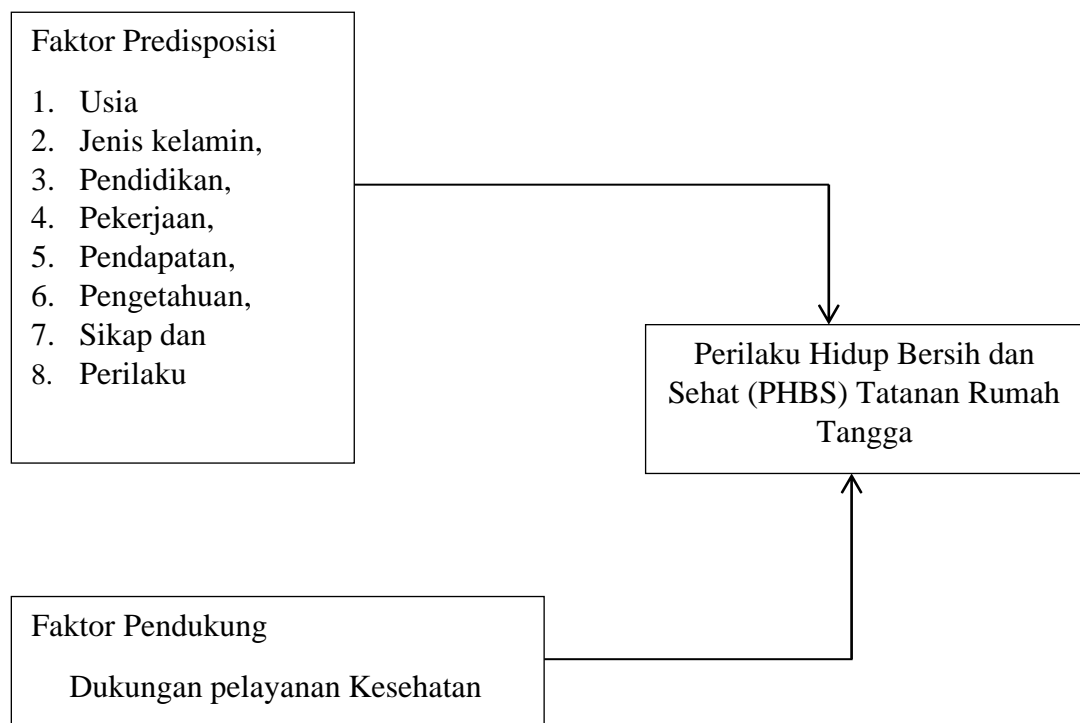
Faktor Predisposisi

1. Usia
2. Jenis kelamin,
3. Pendidikan,
4. Pekerjaan,
5. Pendapatan,
6. Pengetahuan,
7. Sikap dan
8. Perilaku

Perilaku Hidup Bersih dan Sehat (PHBS) Tatanan Rumah Tangga

Faktor Pendukung

Dukungan pelayanan Kesehatan